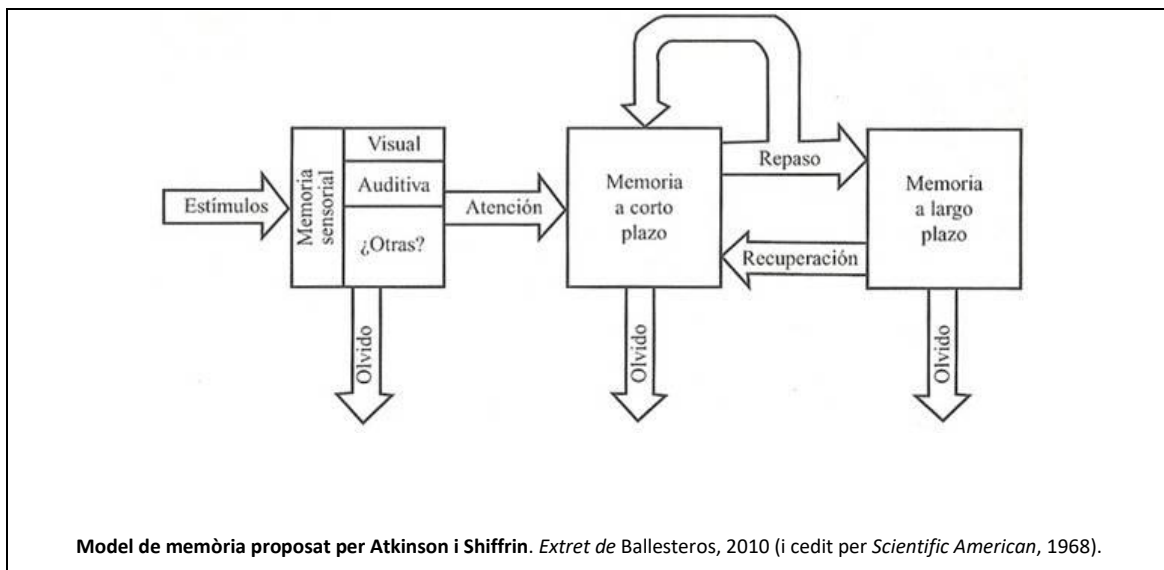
Estímulos

Memoria sensorial

Visual

Auditiva

¿Otras?

Olvido

Atención

Memoria a corto plazo

Olvido

Repaso

Recuperación

Memoria a largo plazo

Olvido

**Model de memòria proposat per Atkinson i Shiffrin**. *Extret de* Ballesteros, 2010 (i cedit per *Scientific American*, 1968).